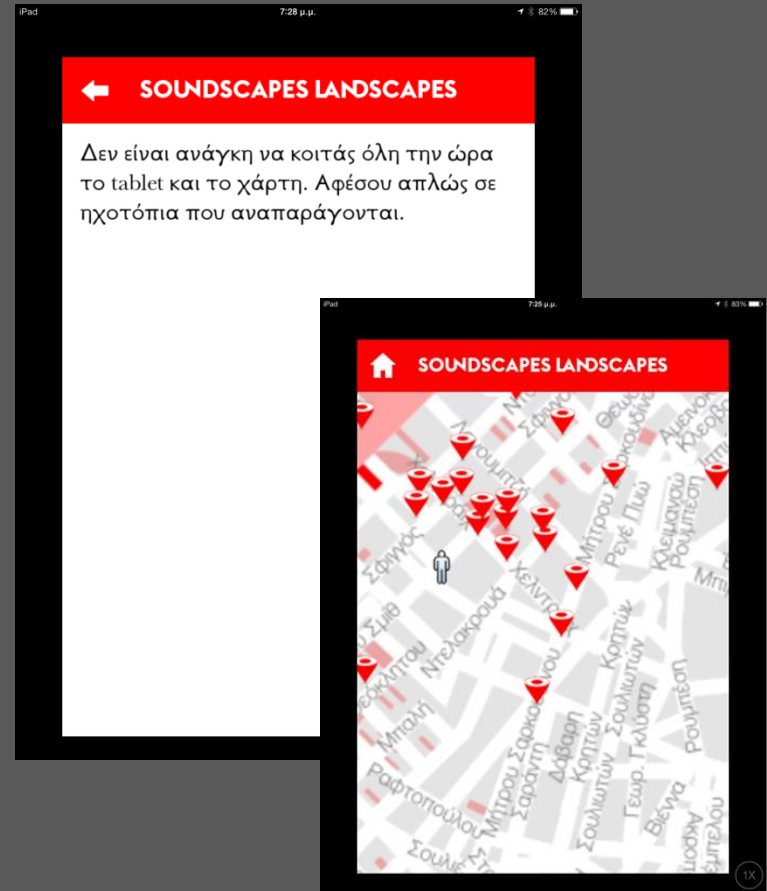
iPad
7:28 μ.μ.
82%

SOUNDSCAPES LANDSCAPES

Δεν είναι ανάγκη να κοιτάς όλη την ώρα το tablet και το χάρτη. Αφέσου απλώς σε ηχοτόπια που αναπαράγονται.

iPad
7:25 μ.μ.
83%

SOUNDSCAPES LANDSCAPES

Σφιγγός
Μουμτζή
Σφιγγός
Μητρου
Ρενέ Πυώ
Κλεισόβης
Ιπποκράτους
Αιμιλιανού
Κλεομένους
Ρουμπέση
Μπ
Σμιθ
Ηρακλείτου
Ντελακρουά
Χέλντρειχ
Κρητών
Σουλιωτών
Μπαλή
Ραφτοπούλου
Σαρανταπόρου
Σαράντη
Δάβαρη
Κρητών
Σουλιωτών
Γεωρ. Γκλύστη
Ρουμπέση
Βιέννα
Ακροπόλεως
Σουλιωτών
1X